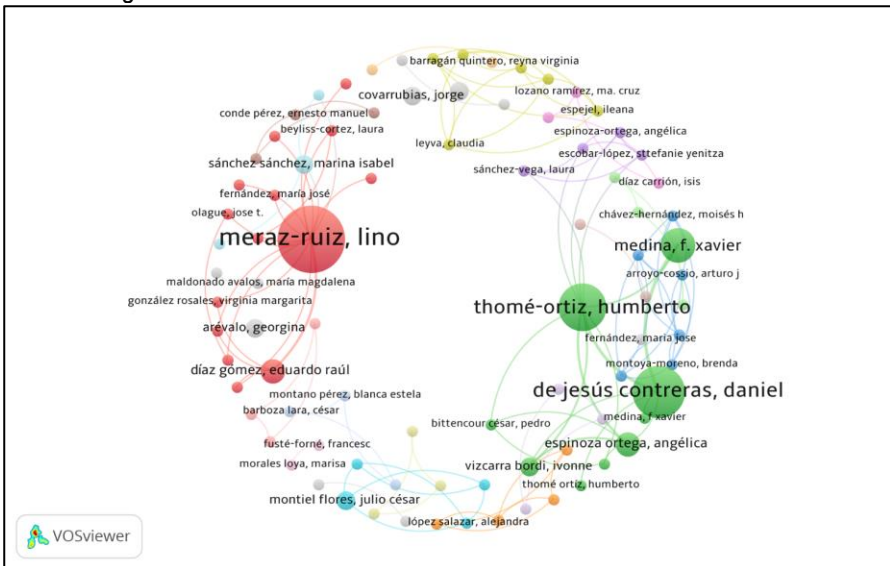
barragán quintero, reyna virginia
lozano ramírez, ma. cruz
covarrubias, jorge
espejel, ileana
conde pérez, ernesto manuel
beyliss-cortez, laura
espinoza-ortega, angélica
leyva, claudia
escobar-lópez, sttefanie yenitza
sánchez sánchez, marina isabel
sánchez-vega, laura
díaz carrión, isis
fernández, maría josé
olague, jose t.
chávez-hernández, moisés h
meraz-ruiz, lino
medina, f. xavier
arroyo-cossío, arturo j
maldonado avalos, maría magdalena
gonzález rosales, virginia margarita
thomé-ortiz, humberto
arévalo, georgina
fernández, maría jose
montoya-moreno, brenda
díaz gomez, eduardo raúl
de jesús contreras, daniel
montano pérez, blanca estela
barboza lara, césar
medina, f xavier
bittencour césar, pedro
fusté-forné, francesc
espinoza ortega, angélica
morales loya, marisa
vizcarra bordi, ivonne
thomé ortiz, humberto
montiel flores, julio césar
lópez salazar, alejandra
VOSviewer